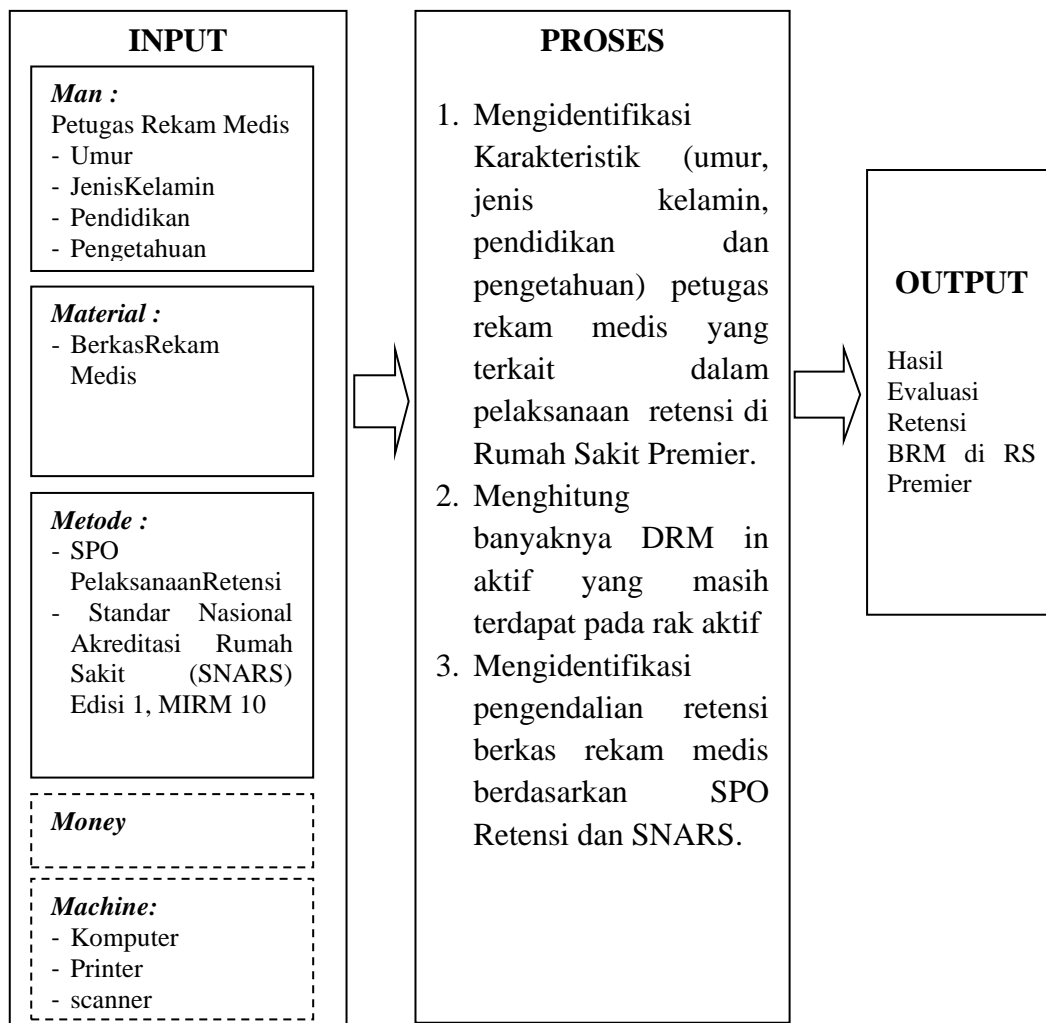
INPUT

*Man :*
Petugas Rekam Medis
- Umur
- JenisKelamin
- Pendidikan
- Pengetahuan

*Material :*
- BerkasRekam Medis

*Metode :*
- SPO PelaksanaanRetensi
- Standar Nasional Akreditasi Rumah Sakit (SNARS) Edisi 1, MIRM 10

*Money*

*Machine:*
- Komputer
- Printer
- scanner

PROSES

1. Mengidentifikasi Karakteristik (umur, jenis kelamin, pendidikan dan pengetahuan) petugas rekam medis yang terkait dalam pelaksanaan retensi di Rumah Sakit Premier.
2. Menghitung banyaknya DRM in aktif yang masih terdapat pada rak aktif
3. Mengidentifikasi pengendalian retensi berkas rekam medis berdasarkan SPO Retensi dan SNARS.

OUTPUT

Hasil Evaluasi Retensi BRM di RS Premier